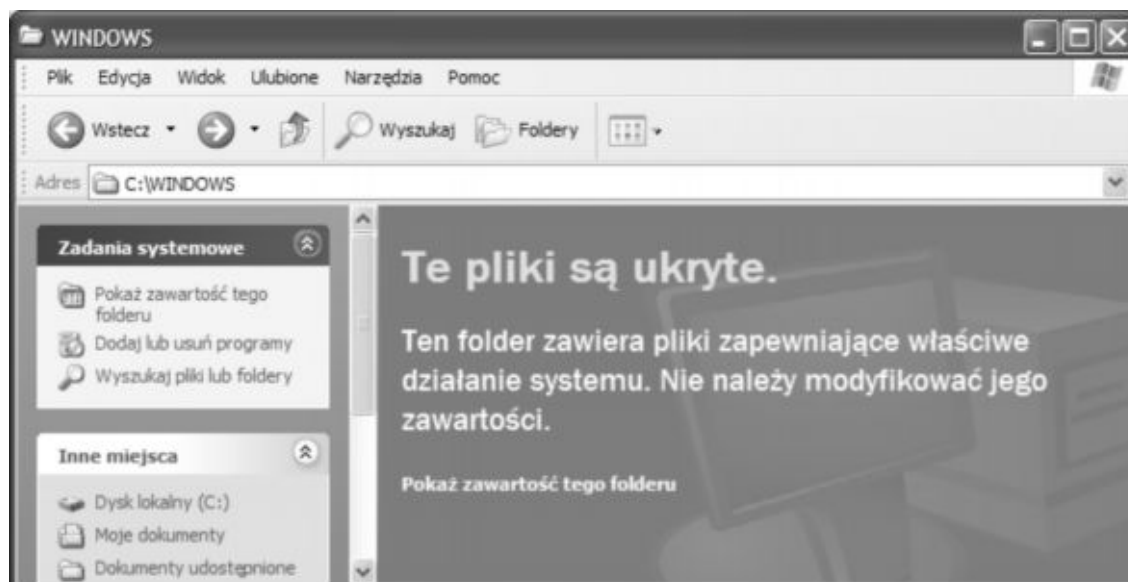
WINDOWS

Plik Edycja Widok Ulubione Narzędzia Pomoc

Wstecz Wyszukaj Foldery

Adres C:\WINDOWS

Zadania systemowe

Pokaż zawartość tego folderu
Dodaj lub usuń programy
Wyszukaj pliki lub foldery

Inne miejsca

Dysk lokalny (C:)
Moje dokumenty
Dokumenty udostępnione

Te pliki są ukryte.

Ten folder zawiera pliki zapewniające właściwe działanie systemu. Nie należy modyfikować jego zawartości.

Pokaż zawartość tego folderu